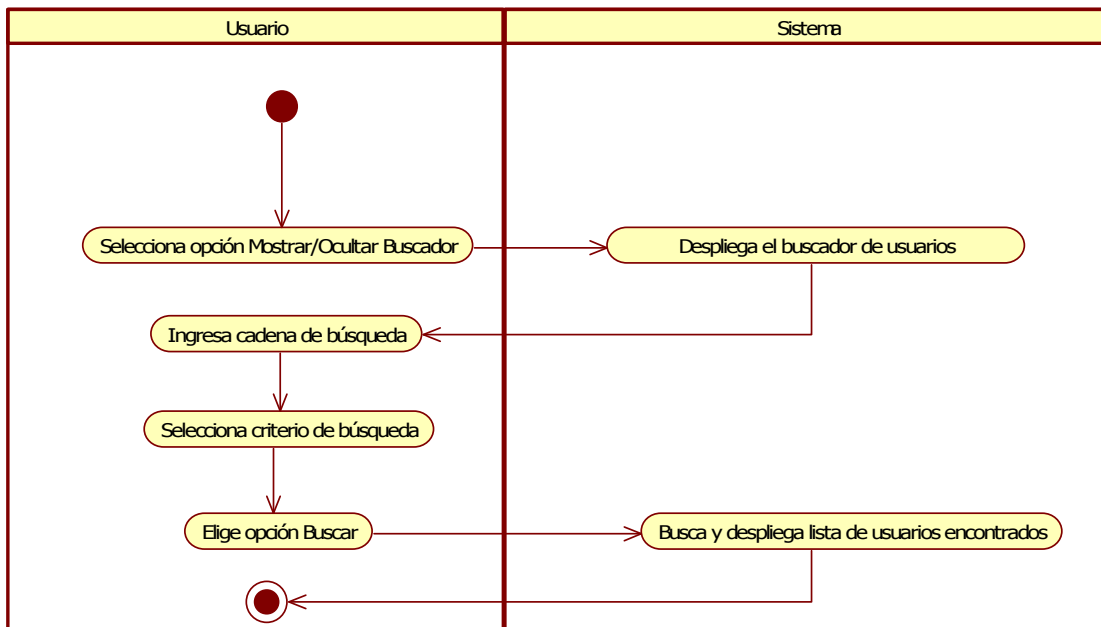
Usuario

Sistema

Selecciona opción Mostrar/Ocultar Buscador

Despliega el buscador de usuarios

Ingresa cadena de búsqueda

Selecciona criterio de búsqueda

Elige opción Buscar

Busca y despliega lista de usuarios encontrados